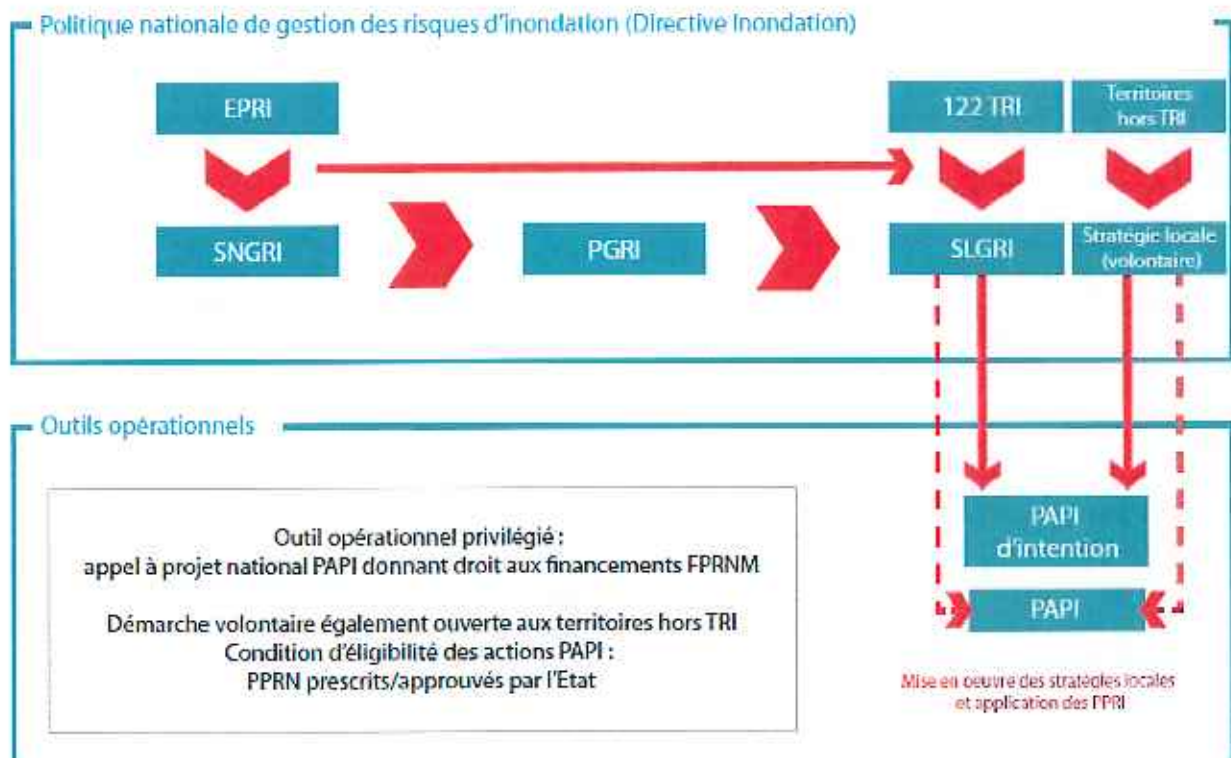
Politique nationale de gestion des risques d'inondation (Directive Inondation)

EPRI

122 TRI

Territoires hors TRI

SNGRI

PGRI

SLGRI

Stratégie locale (volontaire)

Outils opérationnels

Outil opérationnel privilégié :
appel à projet national PAPI donnant droit aux financements FPRNM

Démarche volontaire également ouverte aux territoires hors TRI
Condition d'éligibilité des actions PAPI :
PPRN prescrits/approuvés par l'Etat

PAPI d'intention

PAPI

Mise en oeuvre des stratégies locales et application des PPRI